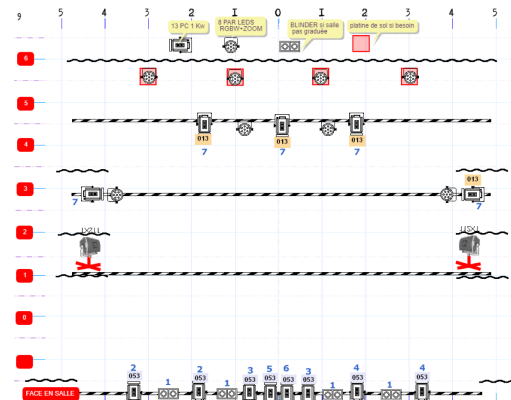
9 5 4 3 2 1 0 1 2 3 4 5

13 PC 1 Kw
8 PAR LEDS RGBW+ZOOM
BLINDER si salle pas graduée
platine de sol si besoin

6
5
4
013 013 013
7 7 7
3
013
7 7
2
1
0

2 2 3 5 6 3 4 4
053 053 053 053 053 053 053 053
1 1 1 1 1
FACE EN SALLE